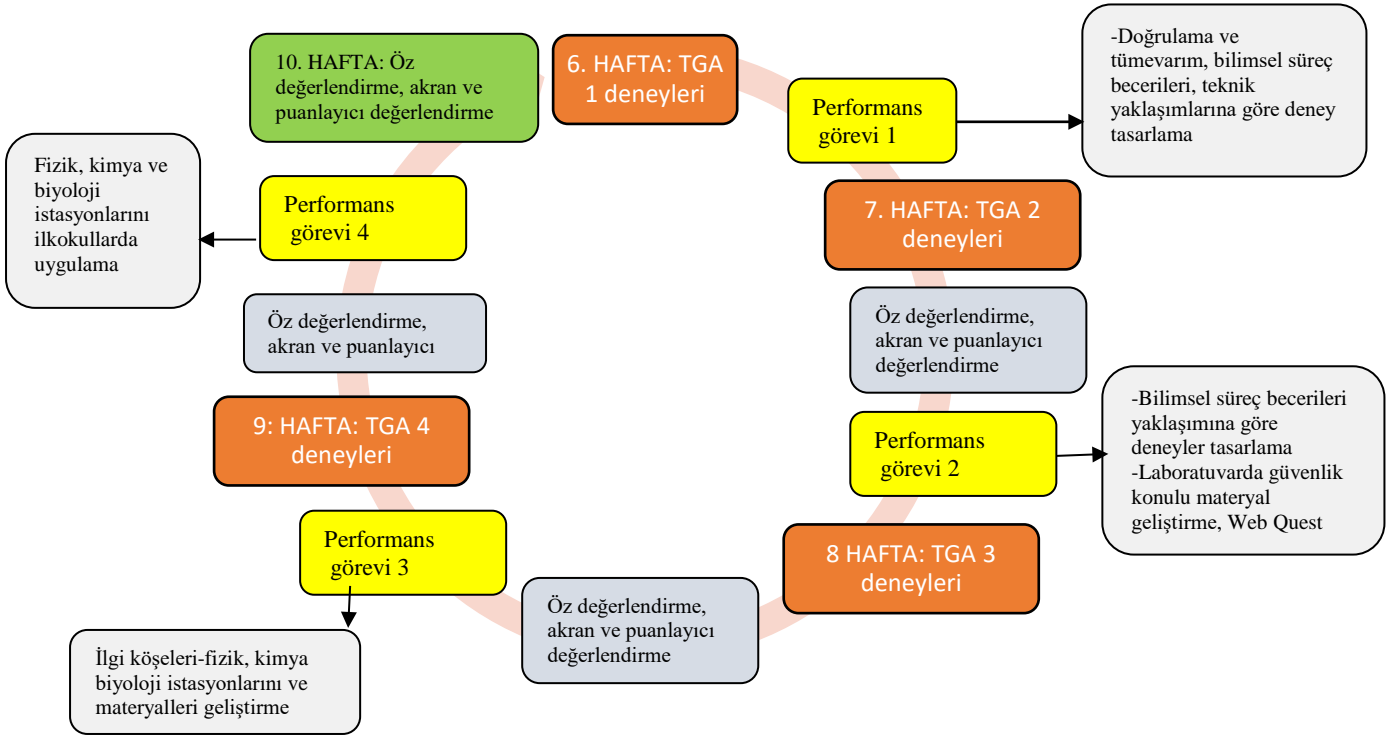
6. HAFTA: TGA 1 deneyleri

Performans görevi 1

-Doğrulama ve tümevarım, bilimsel süreç becerileri, teknik yaklaşımlarına göre deney tasarlama

7. HAFTA: TGA 2 deneyleri

Öz değerlendirme, akran ve puanlayıcı değerlendirme

Performans görevi 2

-Bilimsel süreç becerileri yaklaşımına göre deneyler tasarlama
-Laboratuvarda güvenlik konulu materyal geliştirme, Web Quest

8 HAFTA: TGA 3 deneyleri

Öz değerlendirme, akran ve puanlayıcı değerlendirme

Performans görevi 3

İlgi köşeleri-fizik, kimya biyoloji istasyonlarını ve materyalleri geliştirme

9: HAFTA: TGA 4 deneyleri

Öz değerlendirme, akran ve puanlayıcı

Performans görevi 4

Fizik, kimya ve biyoloji istasyonlarını ilkokullarda uygulama

10. HAFTA: Öz değerlendirme, akran ve puanlayıcı değerlendirme